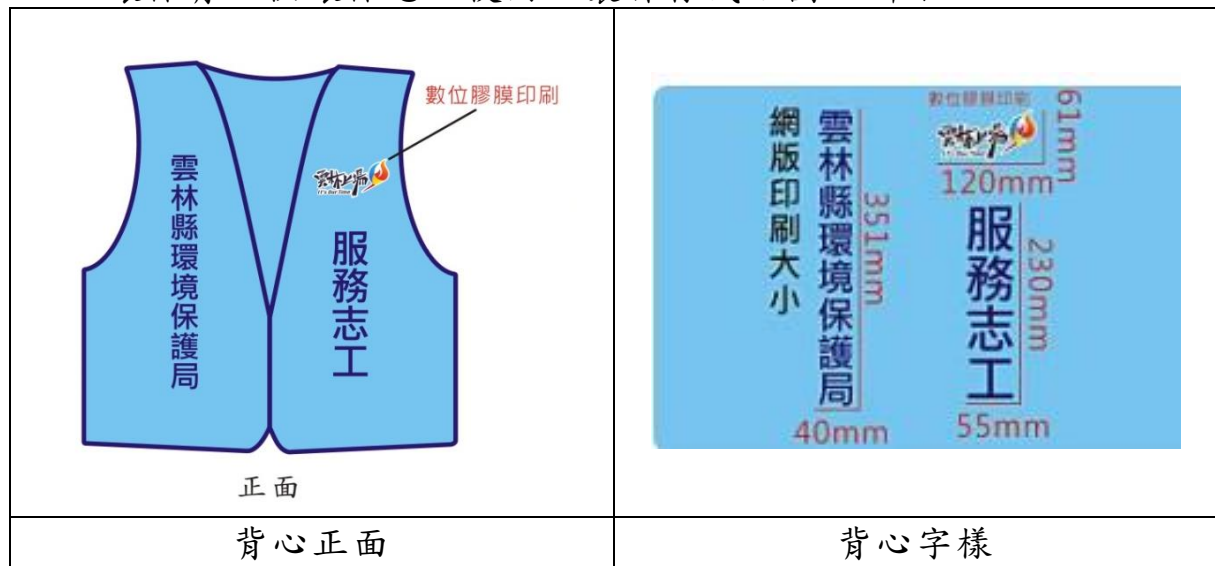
| 數位膠膜印刷<br>雲林縣環境保護局<br>服務志工<br>正面 | 數位膠膜印刷<br>61mm<br>120mm<br>網版印刷大小<br>雲林縣環境保護局<br>351mm<br>服務志工<br>230mm<br>40mm<br>55mm |
|---|---|
| 背心正面 | 背心字樣 |